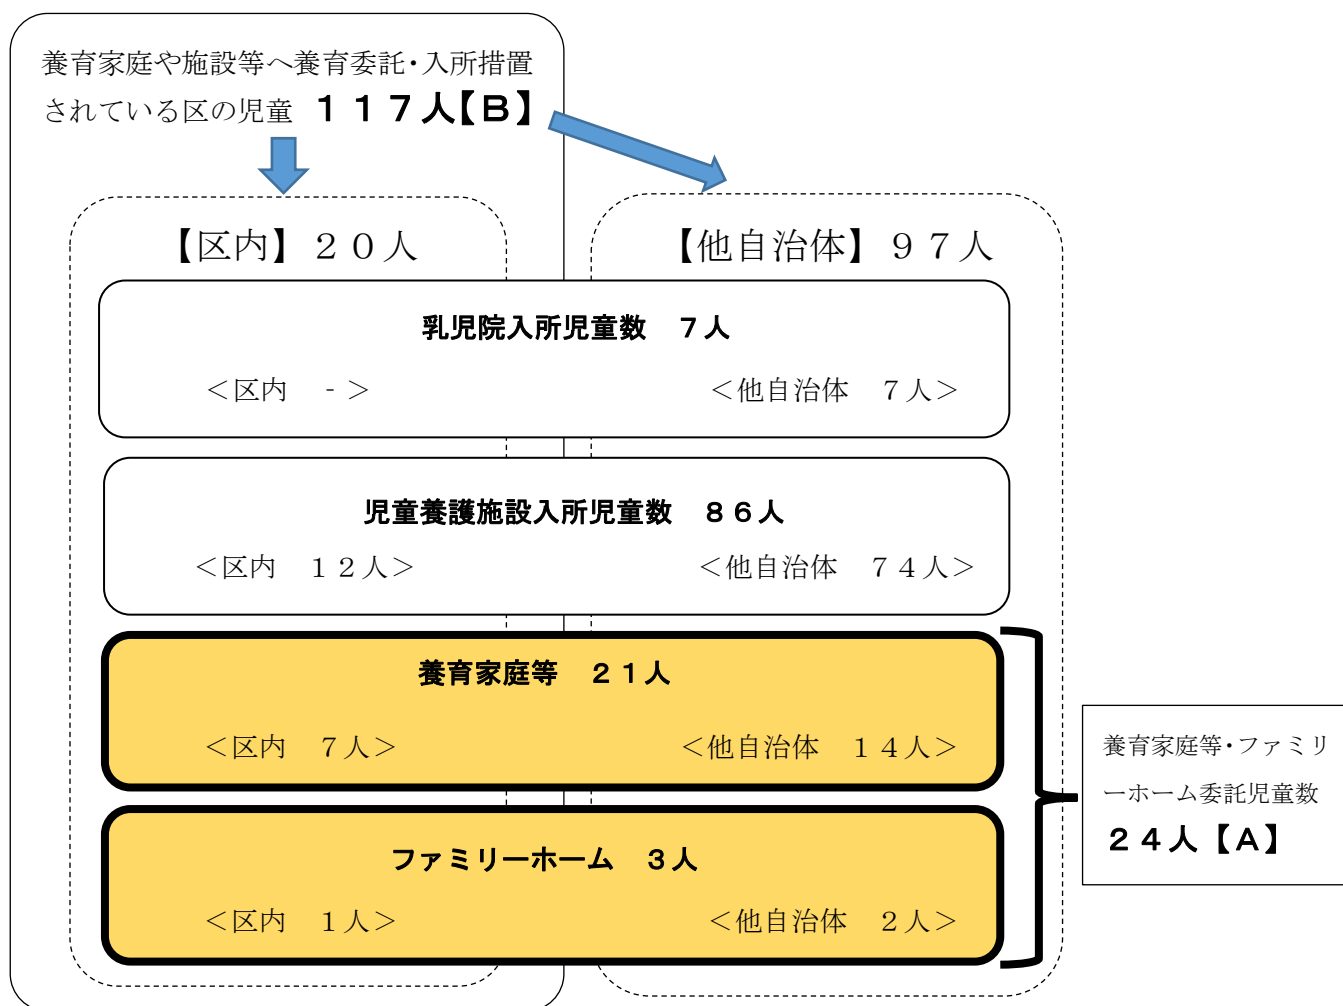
養育家庭や施設等へ養育委託・入所措置されている区の児童　１１７人【Ｂ】

【区内】２０人

【他自治体】９７人

乳児院入所児童数　７人

＜区内　－＞

＜他自治体　７人＞

児童養護施設入所児童数　８６人

＜区内　１２人＞

＜他自治体　７４人＞

養育家庭等　２１人

＜区内　７人＞

＜他自治体　１４人＞

ファミリーホーム　３人

＜区内　１人＞

＜他自治体　２人＞

養育家庭等・ファミリーホーム委託児童数

２４人【Ａ】